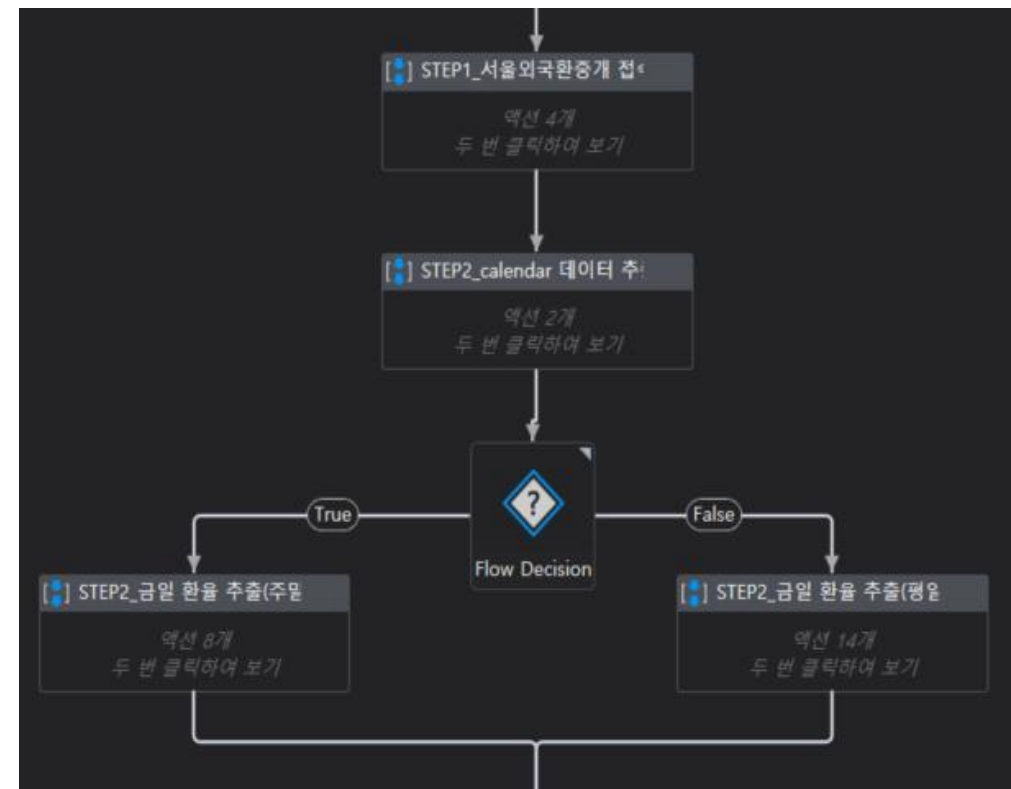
STEP1_서울외국환중개 접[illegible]

액션 4개
두 번 클릭하여 보기

STEP2_calendar 데이터 추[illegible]

액션 2개
두 번 클릭하여 보기

True

Flow Decision

False

STEP2_금일 환율 추출(주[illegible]

액션 8개
두 번 클릭하여 보기

STEP2_금일 환율 추출(평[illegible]

액션 14개
두 번 클릭하여 보기